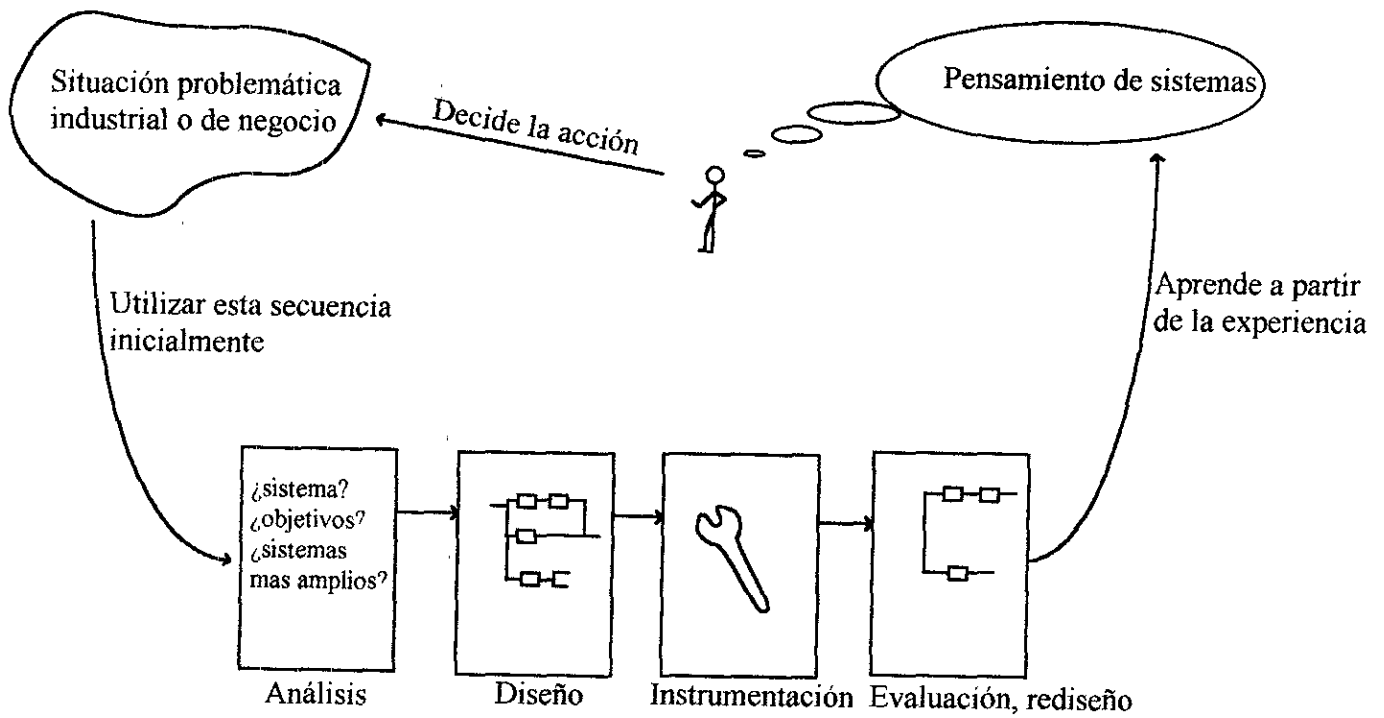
Situación problemática industrial o de negocio

Decide la acción

Pensamiento de sistemas

Utilizar esta secuencia inicialmente

Aprende a partir de la experiencia

¿sistema?
¿objetivos?
¿sistemas mas amplios?

Análisis

Diseño

Instrumentación

Evaluación, rediseño